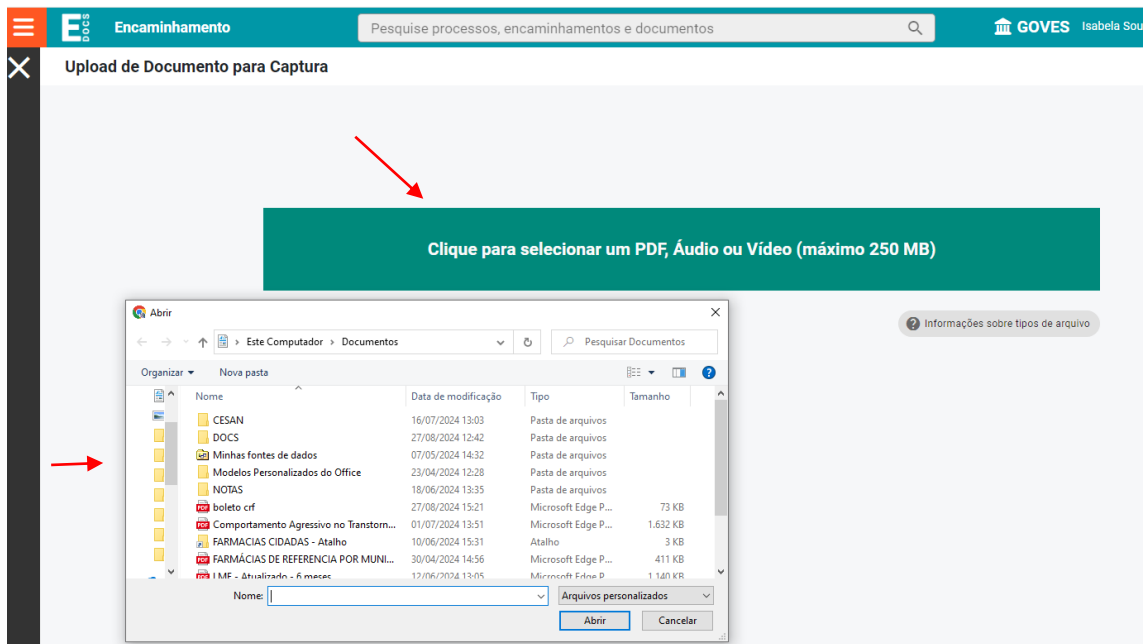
E DOCS Encaminhamento

Pesquise processos, encaminhamentos e documentos

GOVES Isabela Sou

Upload de Documento para Captura

Clique para selecionar um PDF, Áudio ou Vídeo (máximo 250 MB)

Informações sobre tipos de arquivo

Abrir

Este Computador > Documentos

Pesquisar Documentos

Organizar ▾ Nova pasta

| Nome | Data de modificação | Tipo | Tamanho |
|---|---|---|---|
| CESAN | 16/07/2024 13:03 | Pasta de arquivos | |
| DOCS | 27/08/2024 12:42 | Pasta de arquivos | |
| Minhas fontes de dados | 07/05/2024 14:32 | Pasta de arquivos | |
| Modelos Personalizados do Office | 23/04/2024 12:28 | Pasta de arquivos | |
| NOTAS | 18/06/2024 13:35 | Pasta de arquivos | |
| boleto crf | 27/08/2024 15:21 | Microsoft Edge P... | 73 KB |
| Comportamento Agressivo no Transtorn... | 01/07/2024 13:51 | Microsoft Edge P... | 1.632 KB |
| FARMACIAS CIDADAS - Atalho | 10/06/2024 15:31 | Atalho | 3 KB |
| FARMÁCIAS DE REFERENCIA POR MUNI... | 30/04/2024 14:56 | Microsoft Edge P... | 411 KB |
| LME - Atualizado - 6 meses | 12/06/2024 13:05 | Microsoft Edge P... | 1.140 KB |

Nome:

Arquivos personalizados

Abrir Cancelar